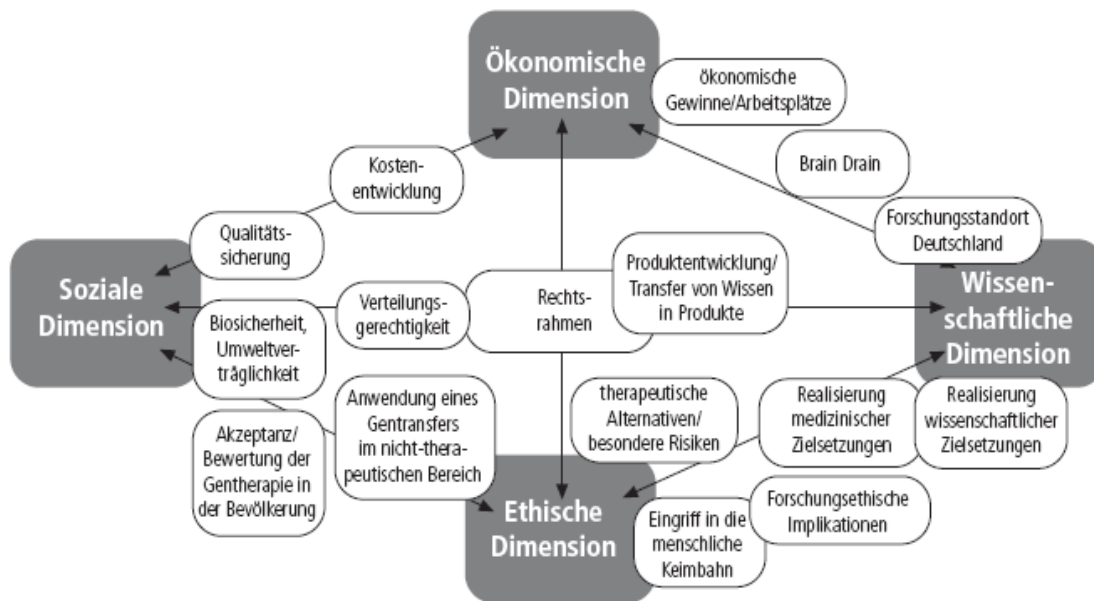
Ökonomische Dimension

ökonomische Gewinne/Arbeitsplätze

Brain Drain

Kostenentwicklung

Forschungsstandort Deutschland

Qualitätssicherung

Soziale Dimension

Verteilungsgerechtigkeit

Rechtsrahmen

Produktentwicklung/ Transfer von Wissen in Produkte

Wissenschaftliche Dimension

Biosicherheit, Umweltverträglichkeit

Anwendung eines Gentransfers im nicht-therapeutischen Bereich

therapeutische Alternativen/ besondere Risiken

Realisierung medizinischer Zielsetzungen

Realisierung wissenschaftlicher Zielsetzungen

Akzeptanz/ Bewertung der Gentherapie in der Bevölkerung

Ethische Dimension

Eingriff in die menschliche Keimbahn

Forschungsethische Implikationen